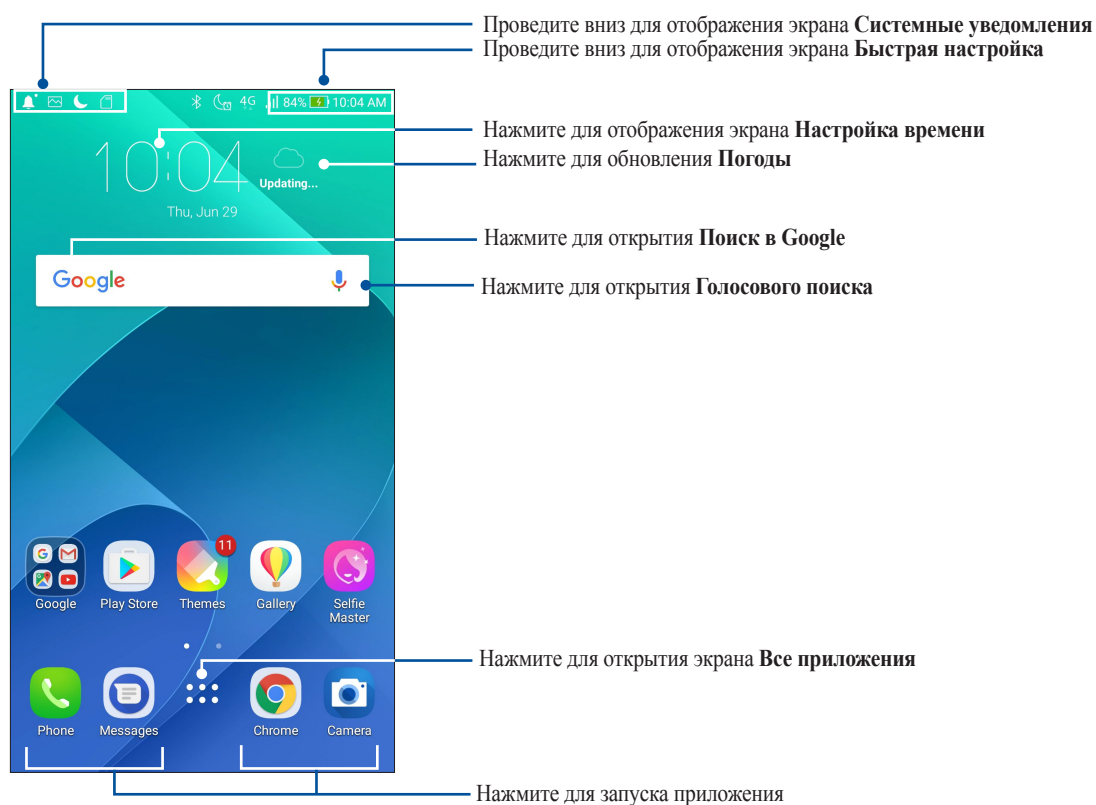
Проведите вниз для отображения экрана **Системные уведомления**
Проведите вниз для отображения экрана **Быстрая настройка**

4G 84% 10:04 AM

10:04
Updating...
Thu, Jun 29

Нажмите для отображения экрана **Настройка времени**
Нажмите для обновления **Погоды**

Нажмите для открытия **Поиск в Google**
Google
Нажмите для открытия **Голосового поиска**

11
Google Play Store Themes Gallery Selfie Master

Нажмите для открытия экрана **Все приложения**

Phone Messages Chrome Camera

Нажмите для запуска приложения